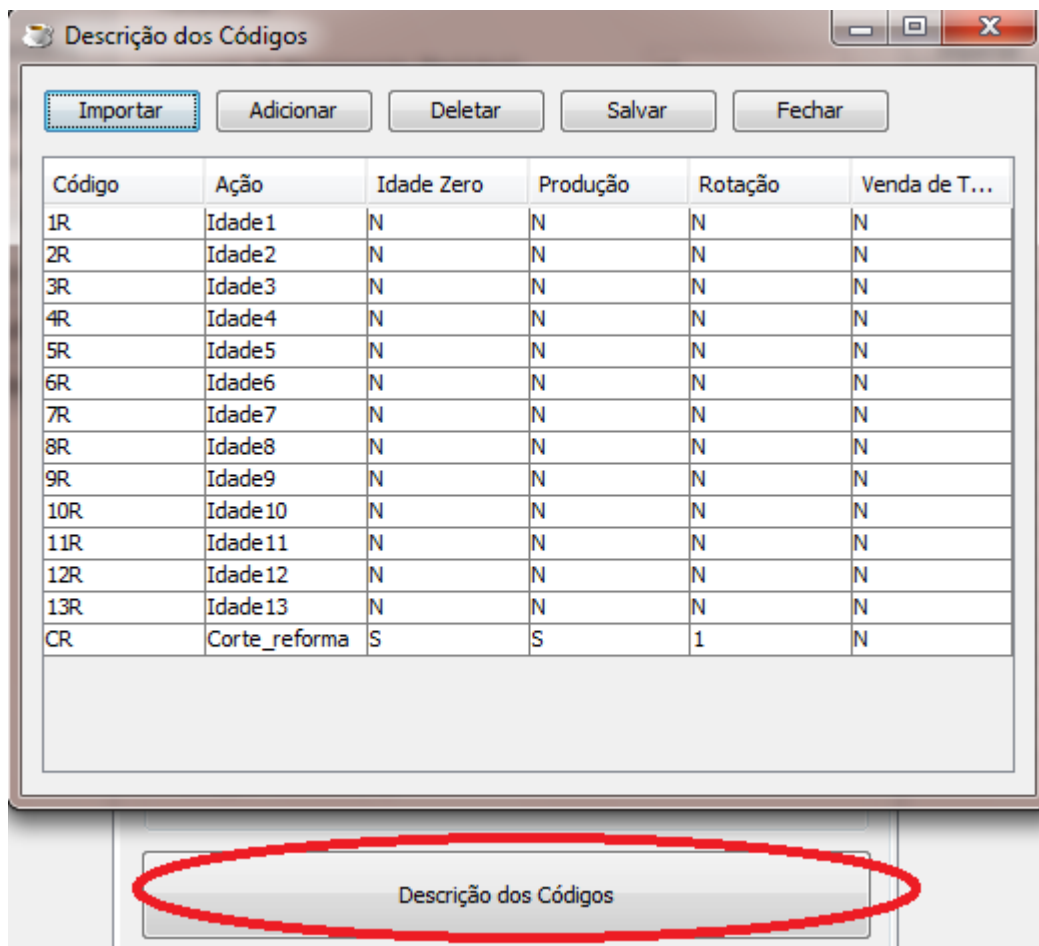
Descrição dos Códigos

Importar | Adicionar | Deletar | Salvar | Fechar

| Código | Ação | Idade Zero | Produção | Rotação | Venda de T... |
|---|---|---|---|---|---|
| 1R | Idade1 | N | N | N | N |
| 2R | Idade2 | N | N | N | N |
| 3R | Idade3 | N | N | N | N |
| 4R | Idade4 | N | N | N | N |
| 5R | Idade5 | N | N | N | N |
| 6R | Idade6 | N | N | N | N |
| 7R | Idade7 | N | N | N | N |
| 8R | Idade8 | N | N | N | N |
| 9R | Idade9 | N | N | N | N |
| 10R | Idade10 | N | N | N | N |
| 11R | Idade11 | N | N | N | N |
| 12R | Idade12 | N | N | N | N |
| 13R | Idade13 | N | N | N | N |
| CR | Corte_reforma | S | S | 1 | N |

Descrição dos Códigos